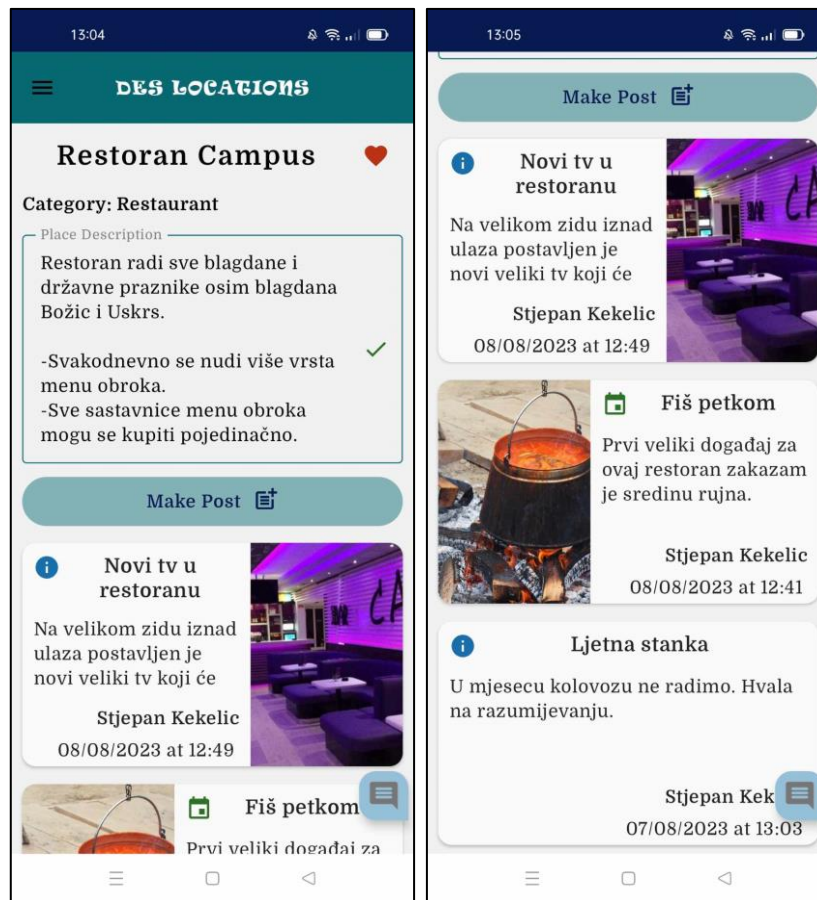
13:04

DES LOCATIONS

Restoran Campus

Category: Restaurant

Place Description

Restoran radi sve blagdane i državne praznike osim blagdana Božic i Uskrs.

-Svakodnevno se nudi više vrsta menu obroka.
-Sve sastavnice menu obroka mogu se kupiti pojedinačno.

Make Post

Novi tv u restoranu

Na velikom zidu iznad ulaza postavljen je novi veliki tv koji će

Stjepan Kekelic

08/08/2023 at 12:49

Fiš petkom

Prvi veliki događaj za

13:05

Make Post

Novi tv u restoranu

Na velikom zidu iznad ulaza postavljen je novi veliki tv koji će

Stjepan Kekelic

08/08/2023 at 12:49

Fiš petkom

Prvi veliki događaj za ovaj restoran zakazam je sredinu rujna.

Stjepan Kekelic

08/08/2023 at 12:41

Ljetna stanka

U mjesecu kolovozu ne radimo. Hvala na razumijevanju.

Stjepan Kek

07/08/2023 at 13:03